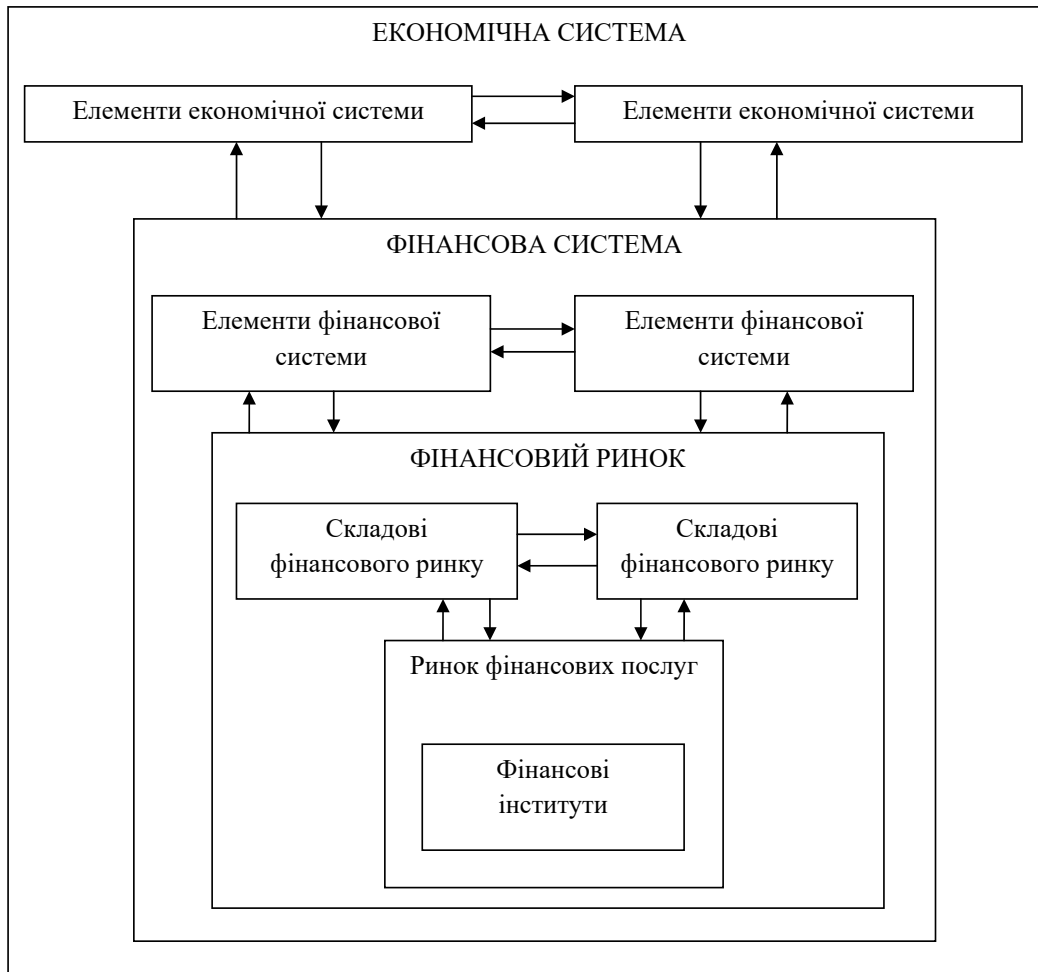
ЕКОНОМІЧНА СИСТЕМА

Елементи економічної системи

Елементи економічної системи

ФІНАНСОВА СИСТЕМА

Елементи фінансової системи

Елементи фінансової системи

ФІНАНСОВИЙ РИНОК

Складові фінансового ринку

Складові фінансового ринку

Ринок фінансових послуг

Фінансові інститути